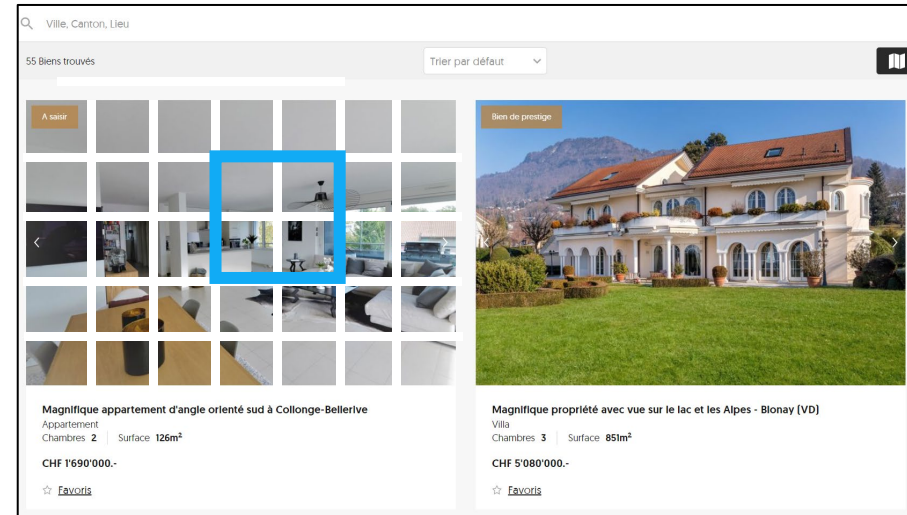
Ville, Canton, Lieu

55 Biens trouvés

Trier par défaut

A saisir

Magnifique appartement d'angle orienté sud à Collonge-Bellerive
Appartement
Chambres 2 | Surface 126m²

CHF 1'690'000.-

Favoris

Bien de prestige

Magnifique propriété avec vue sur le lac et les Alpes - Blonay (VD)
Villa
Chambres 3 | Surface 851m²

CHF 5'080'000.-

Favoris